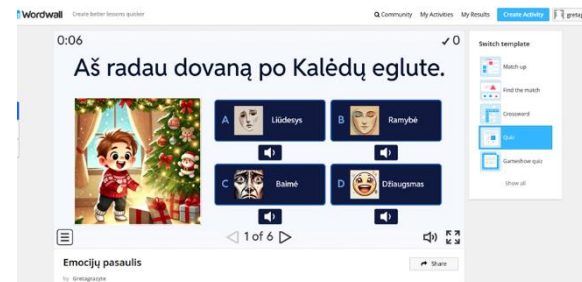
Wordwall Create better lessons quicker
Community My Activities My Results Create Activity greta

0:06
✓0
Aš radau dovaną po Kalėdų eglute.

A Liūdesys
B Ramybė
C Baimė
D Džiaugsmas

1 of 6

Switch template
Match up
Find the match
Crossword
Quiz
Gameshow quiz
Show all

Emocijų pasaulis
by Gretagrazyte
Share